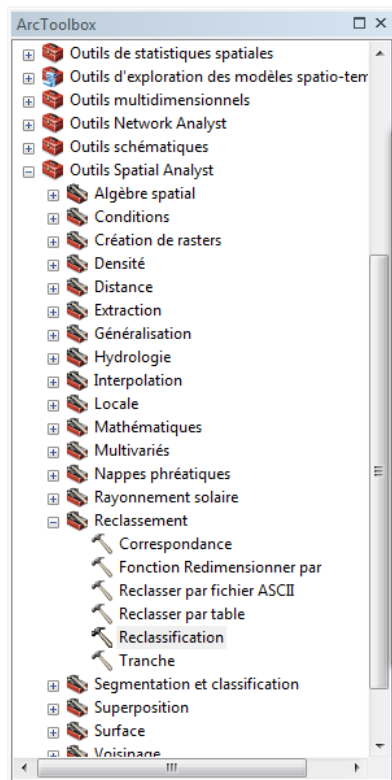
ArcToolbox

Outils de statistiques spatiales
Outils d'exploration des modèles spatio-tem
Outils multidimensionnels
Outils Network Analyst
Outils schématiques
Outils Spatial Analyst
Algèbre spatial
Conditions
Création de rasters
Densité
Distance
Extraction
Généralisation
Hydrologie
Interpolation
Locale
Mathématiques
Multivariés
Nappes phréatiques
Rayonnement solaire
Reclassement
Correspondance
Fonction Redimensionner par
Reclasser par fichier ASCII
Reclasser par table
Reclassification
Tranche
Segmentation et classification
Superposition
Surface
Voisinage